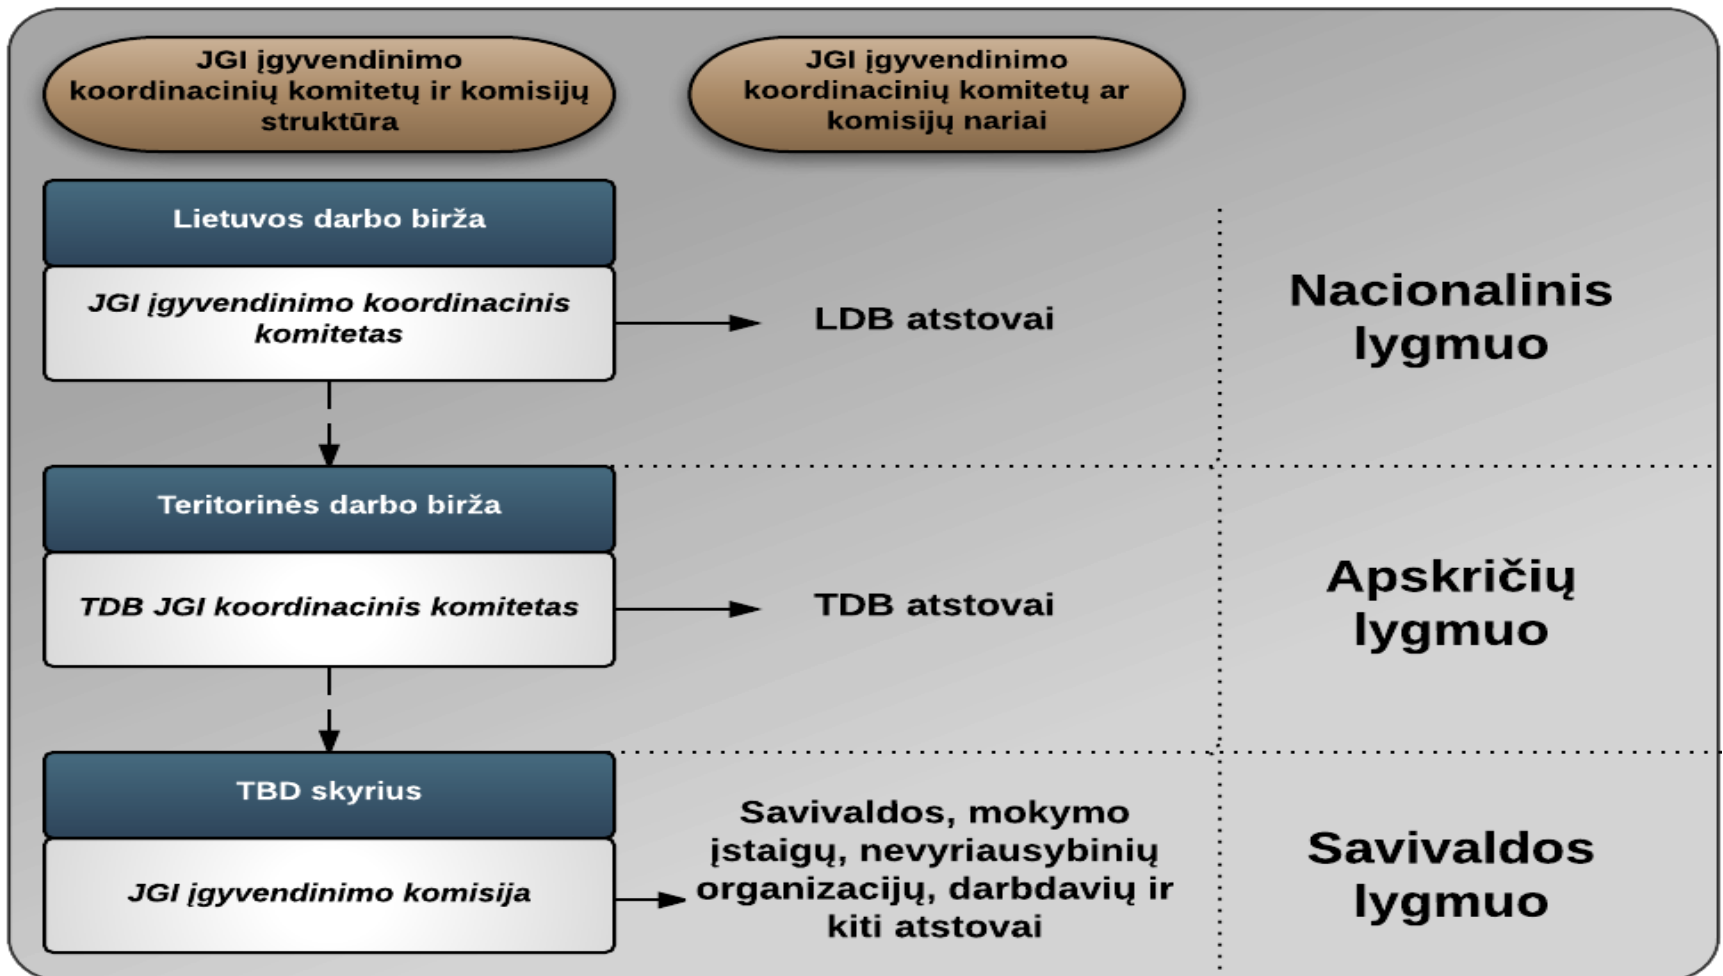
JGI įgyvendinimo koordinacinių komitetų ir komisijų struktūra

JGI įgyvendinimo koordinacinių komitetų ar komisijų nariai

Lietuvos darbo birža

JGI įgyvendinimo koordinacinis komitetas

LDB atstovai

Nacionalinis lygmuo

Teritorinės darbo birža

TDB JGI koordinacinis komitetas

TDB atstovai

Apskričių lygmuo

TBD skyrius

JGI įgyvendinimo komisija

Savivaldos, mokymo įstaigų, nevyriausybinių organizacijų, darbdavių ir kiti atstovai

Savivaldos lygmuo